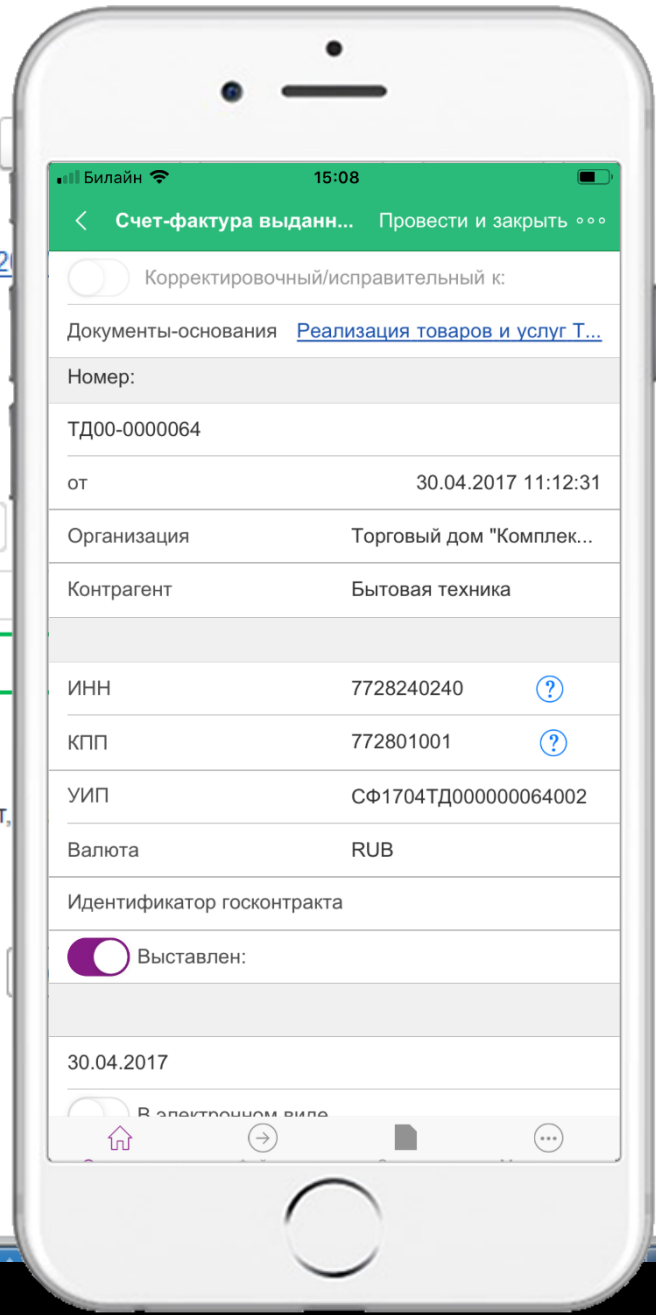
Билайн 15:08

< Счет-фактура выданн... Провести и закрыть ∘∘∘

Корректировочный/исправительный к:

Документы-основания Реализация товаров и услуг Т...

Номер:

ТД00-0000064

от 30.04.2017 11:12:31

Организация Торговый дом "Комплек...

Контрагент Бытовая техника

ИНН 7728240240 ?

КПП 772801001 ?

УИП СФ1704ТД000000064002

Валюта RUB

Идентификатор госконтракта

Выставлен:

30.04.2017

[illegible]